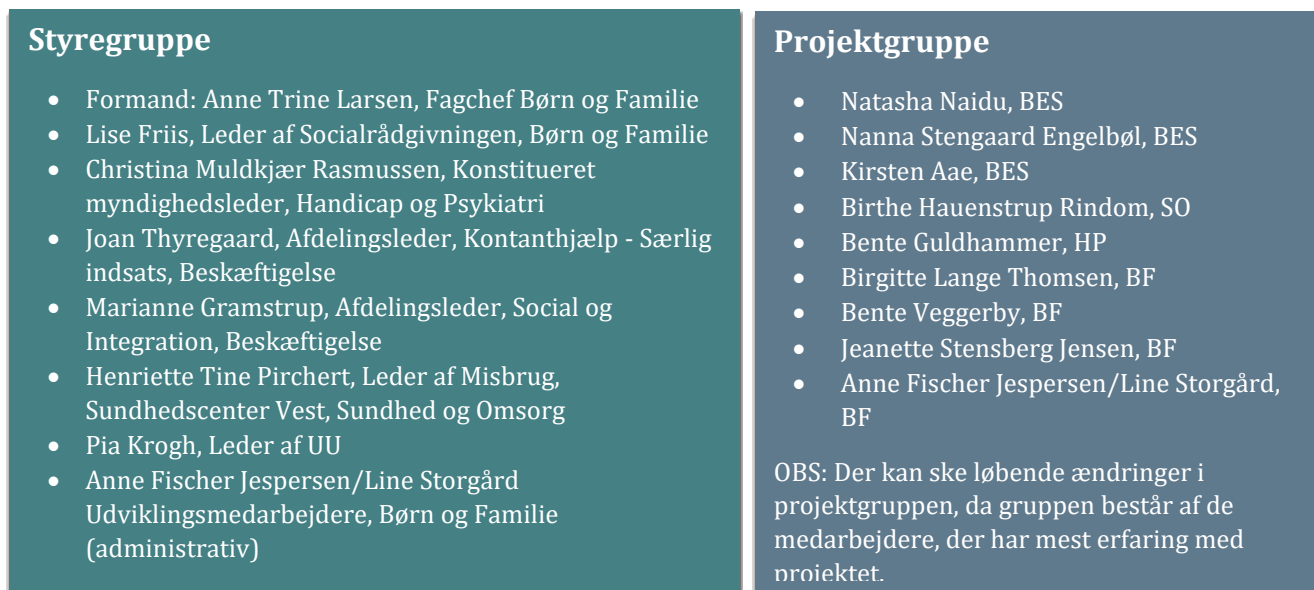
Styregruppe

- Formand: Anne Trine Larsen, Fagchef Børn og Familie
- Lise Friis, Leder af Socialrådgivningen, Børn og Familie
- Christina Muldkjær Rasmussen, Konstitueret myndighedsleder, Handicap og Psykiatri
- Joan Thyregaard, Afdelingsleder, Kontanthjælp - Særlig indsats, Beskæftigelse
- Marianne Gramstrup, Afdelingsleder, Social og Integration, Beskæftigelse
- Henriette Tine Pirchert, Leder af Misbrug, Sundhedscenter Vest, Sundhed og Omsorg
- Pia Krogh, Leder af UU
- Anne Fischer Jespersen/Line Storgård Udviklingsmedarbejdere, Børn og Familie (administrativ)

Projektgruppe

- Natasha Naidu, BES
- Nanna Stengaard Engelbøl, BES
- Kirsten Aae, BES
- Birthe Hauenstrup Rindom, SO
- Bente Guldhammer, HP
- Birgitte Lange Thomsen, BF
- Bente Veggerby, BF
- Jeanette Stensberg Jensen, BF
- Anne Fischer Jespersen/Line Storgård, BF

OBS: Der kan ske løbende ændringer i projektgruppen, da gruppen består af de medarbejdere, der har mest erfaring med projektet.